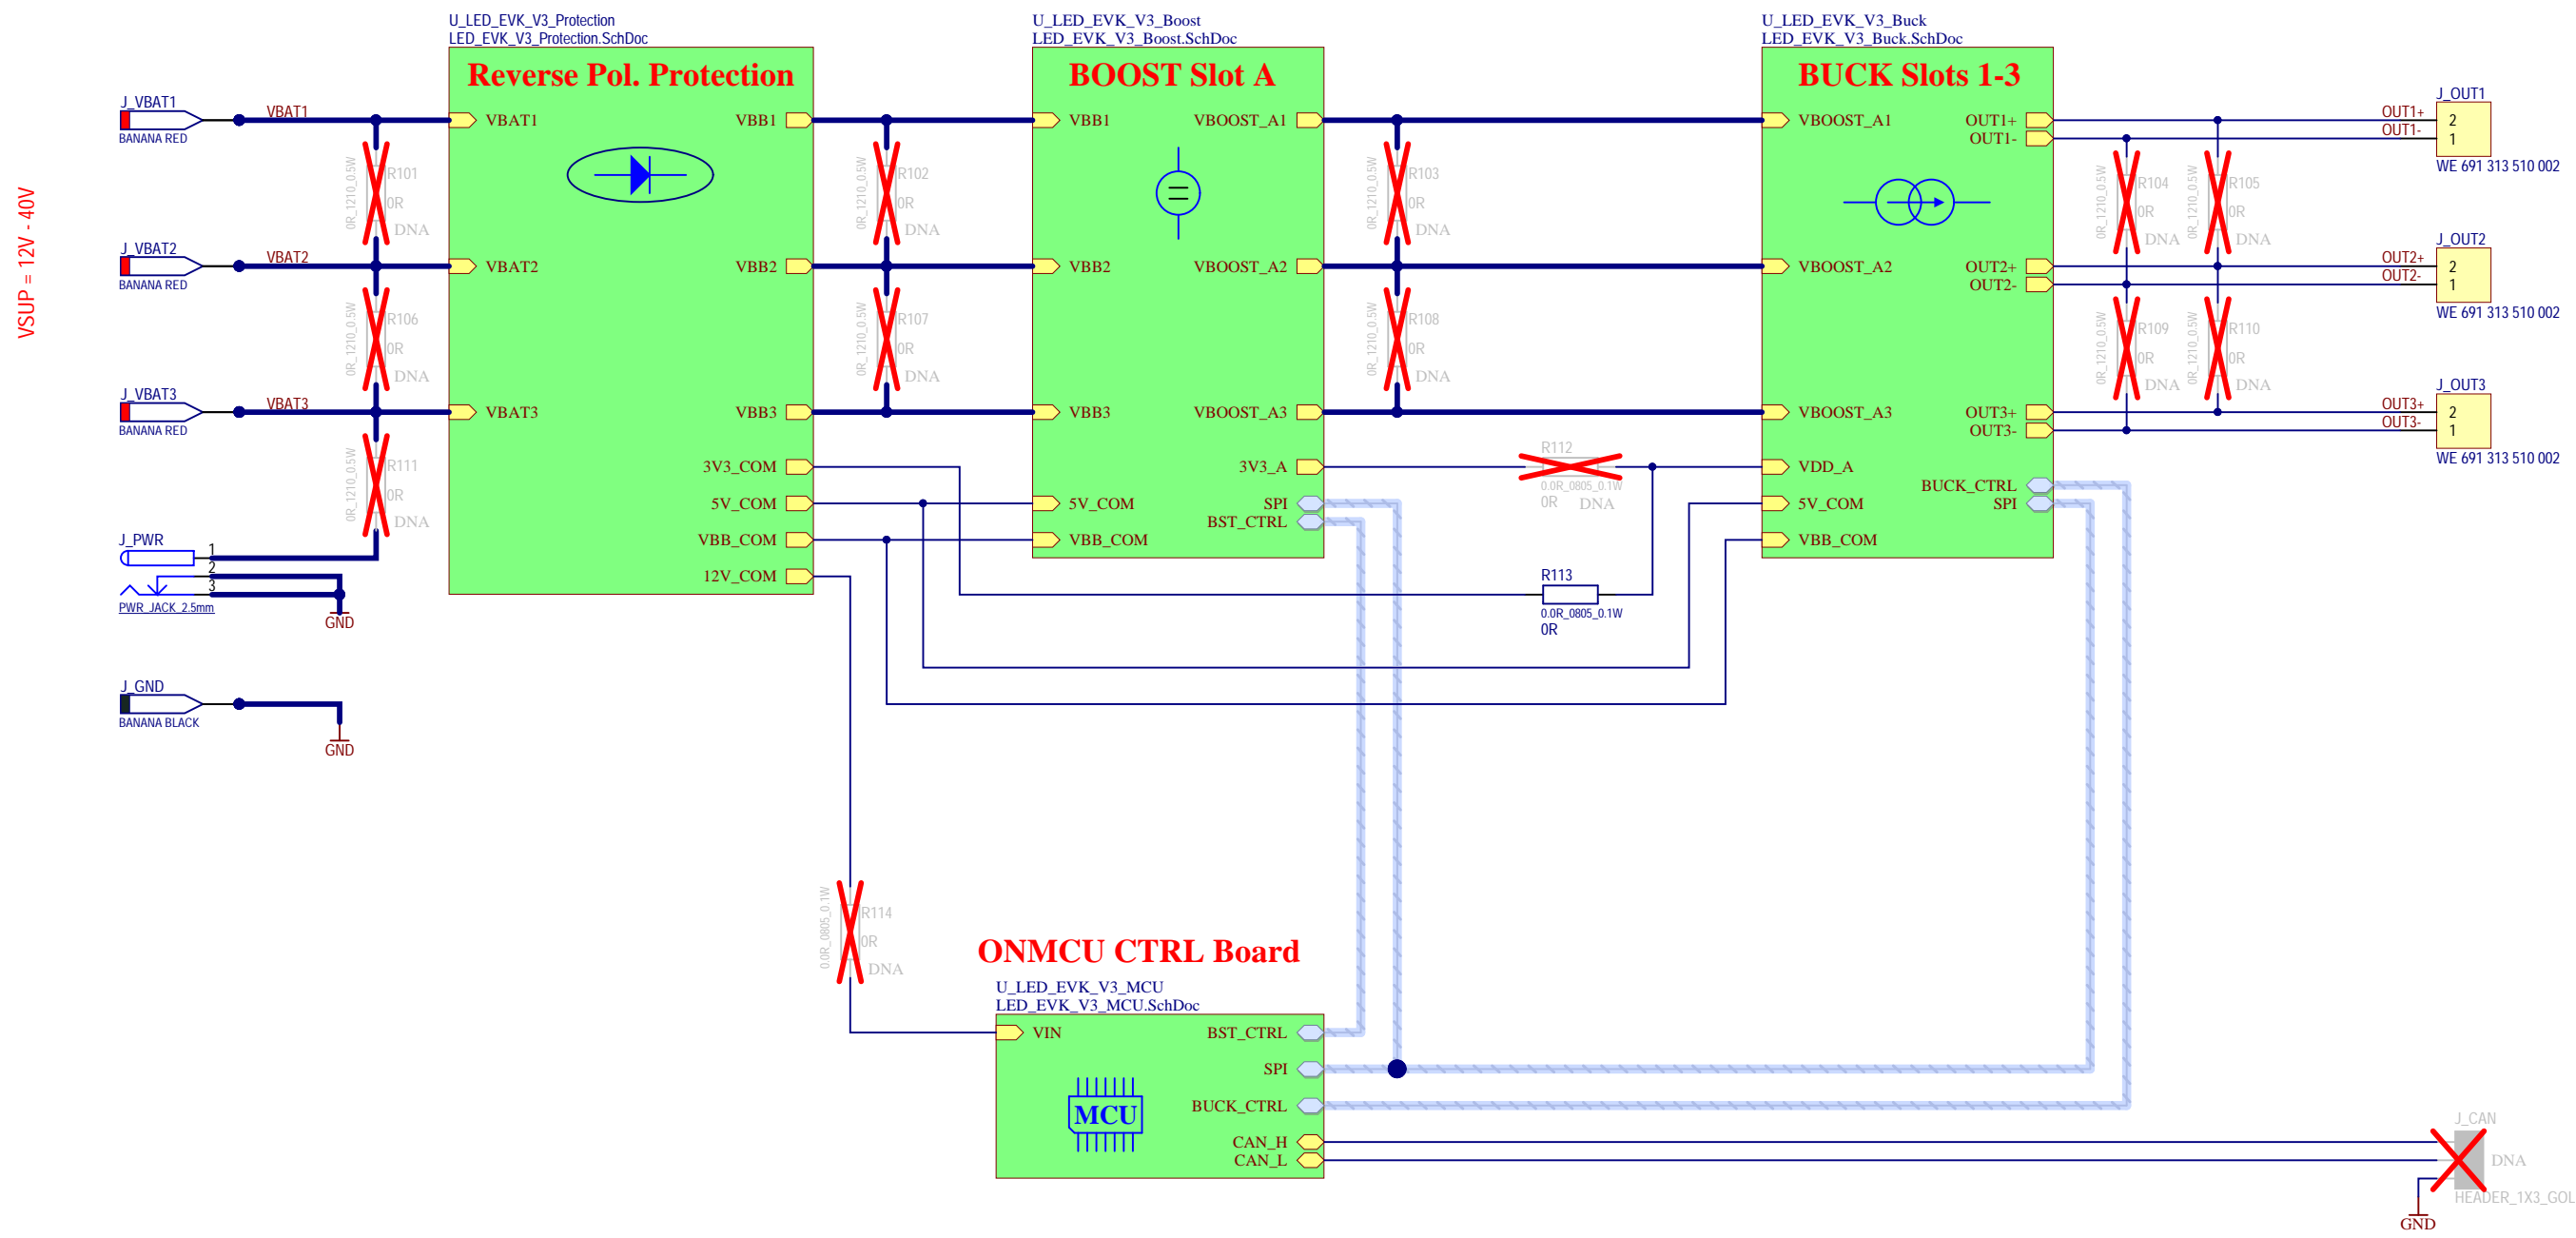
VSUP = 12V - 40V

J_VBAT1
BANANA RED
VBAT1

J_VBAT2
BANANA RED
VBAT2

J_VBAT3
BANANA RED
VBAT3

J_PWR
1
2
3
PWR_JACK_2.5mm
GND

J_GND
BANANA BLACK
GND

0R_1210_0.5W R101 0R DNA
0R_1210_0.5W R106 0R DNA
0R_1210_0.5W R111 0R DNA

U_LED_EVK_V3_Protection
LED_EVK_V3_Protection.SchDoc

Reverse Pol. Protection

VBAT1 VBB1
VBAT2 VBB2
VBAT3 VBB3
3V3_COM
5V_COM
VBB_COM
12V_COM

0R_1210_0.5W R102 0R DNA
0R_1210_0.5W R107 0R DNA

U_LED_EVK_V3_Boost
LED_EVK_V3_Boost.SchDoc

BOOST Slot A

VBB1 VBOOST_A1
VBB2 VBOOST_A2
VBB3 VBOOST_A3
3V3_A
5V_COM SPI
BST_CTRL
VBB_COM

0R_1210_0.5W R103 0R DNA
0R_1210_0.5W R108 0R DNA

R112
0.0R_0805_0.1W
0R DNA

R113
0.0R_0805_0.1W
0R

U_LED_EVK_V3_Buck
LED_EVK_V3_Buck.SchDoc

BUCK Slots 1-3

VBOOST_A1 OUT1+
OUT1-
VBOOST_A2 OUT2+
OUT2-
VBOOST_A3 OUT3+
OUT3-
VDD_A
BUCK_CTRL
5V_COM SPI
VBB_COM

0R_1210_0.5W R104 0R DNA
0R_1210_0.5W R105 0R DNA
0R_1210_0.5W R109 0R DNA
0R_1210_0.5W R110 0R DNA

J_OUT1
OUT1+ 2
OUT1- 1
WE 691 313 510 002

J_OUT2
OUT2+ 2
OUT2- 1
WE 691 313 510 002

J_OUT3
OUT3+ 2
OUT3- 1
WE 691 313 510 002

0.0R_0805_0.1W R114 0R DNA

ONMCU CTRL Board

U_LED_EVK_V3_MCU
LED_EVK_V3_MCU.SchDoc

VIN BST_CTRL
SPI
MCU
BUCK_CTRL
CAN_H
CAN_L

J_CAN
DNA
HEADER_1X3_GOL
GND